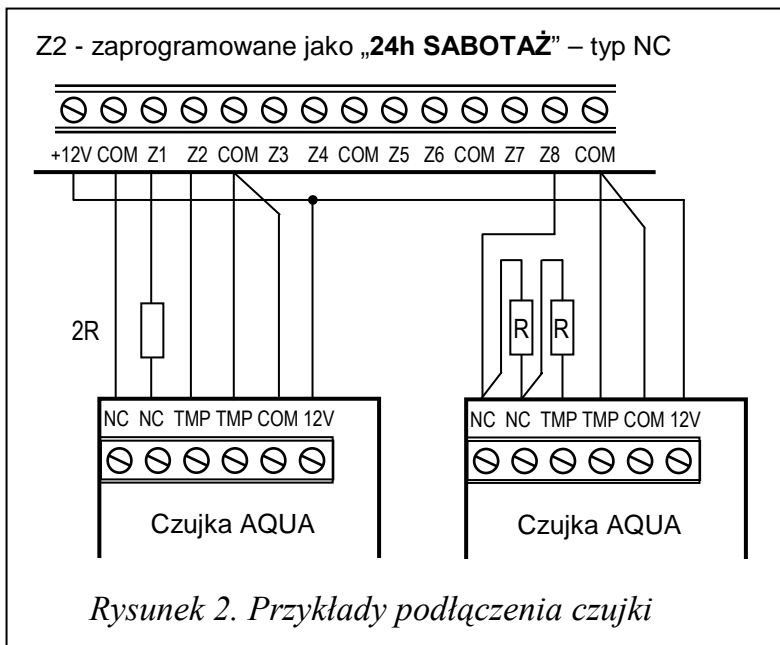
Z2 - zaprogramowane jako „**24h SABOTAŻ**" – typ NC

+12V COM Z1 Z2 COM Z3 Z4 COM Z5 Z6 COM Z7 Z8 COM

2R

R R

NC NC TMP TMP COM 12V

NC NC TMP TMP COM 12V

Czujka AQUA

Czujka AQUA

*Rysunek 2. Przykłady podłączenia czujki*